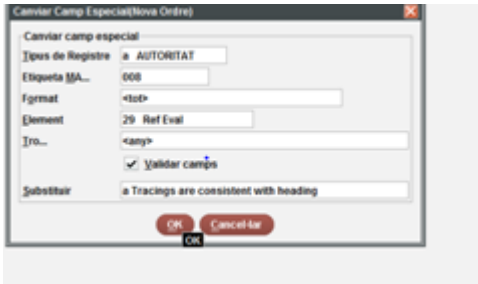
Canviar Camp Especial(Nova Ordre)

Canviar camp especial

Tipus de Registre a AUTORITAT

Etiqueta MA... 008

Format <tot>

Element 29 Ref Eval

Tro... <any>

Validar camps

Substituir a Tracings are consistent with heading

OK Cancel·lar

OK